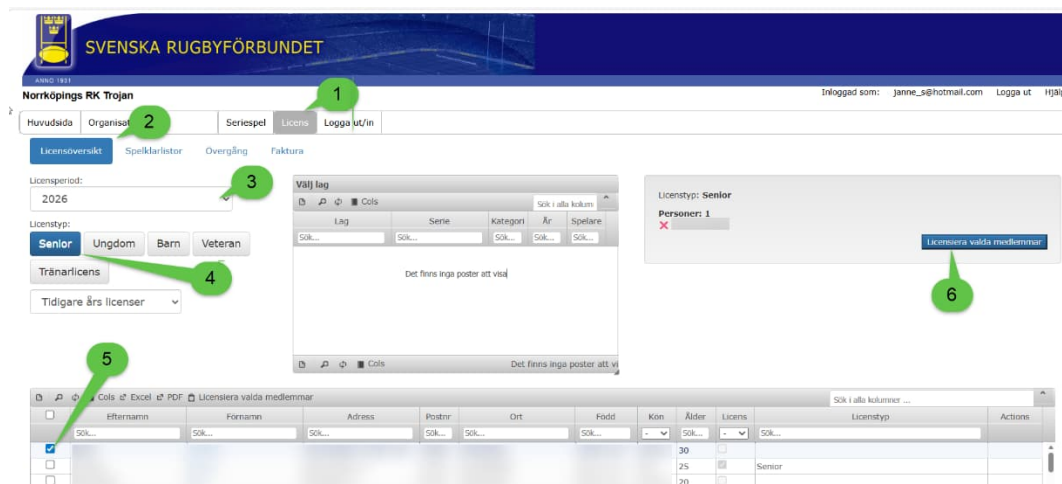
SVENSKA RUGBYFÖRBUNDET

ANNO 1931

Norrköpings RK Trojan

Inloggad som: janne_s@hotmail.com Logga ut Hjälp

Huvudsida Organisat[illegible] Seriespel Licens Logga ut/in

1

2

Licensöversikt Spelklarlistor Övergång Faktura

Licensperiod:

2026

3

Licenstyp:

Senior Ungdom Barn Veteran

Tränarlicens

4

Tidigare års licenser

Välj lag

Cols Sök i alla kolum

| Lag | Serie | Kategori | År | Spelare |
|---|---|---|---|---|
| Sök... | Sök... | Sök... | Sök... | Sök... |

Det finns inga poster att visa

Cols Det finns inga poster att vi

Licenstyp: Senior

Personer: 1

Licensiera valda medlemmar

6

5

Cols Excel PDF Licensiera valda medlemmar

Sök i alla kolumner ...

| | Efternamn | Förnamn | Adress | Postnr | Ort | Född | Kön | Ålder | Licens | Licenstyp | Actions |
|---|---|---|---|---|---|---|---|---|---|---|---|
| | Sök... | Sök... | Sök... | Sök... | Sök... | Sök... | - | Sök... | - | Sök... | |
| | | | | | | | | 30 | | | |
| | | | | | | | | 25 | | Senior | |
| | | | | | | | | 20 | | | |